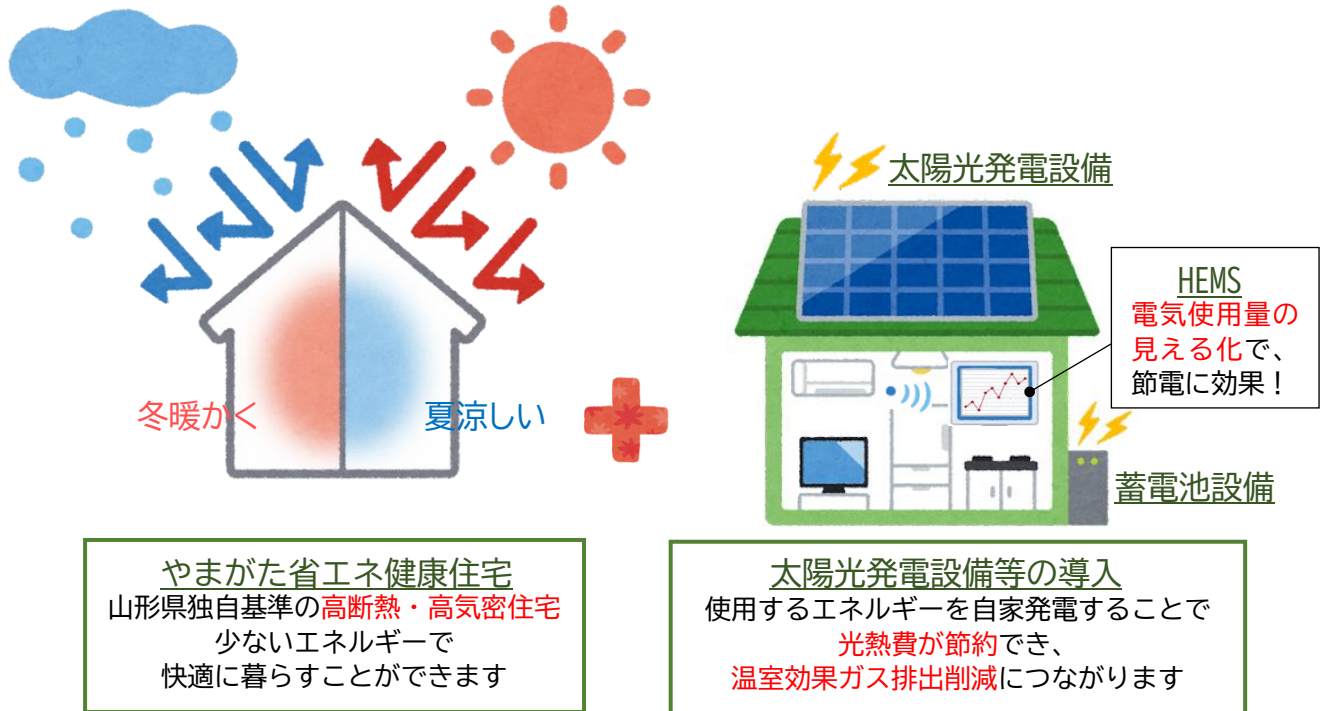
冬暖かく

夏涼しい

太陽光発電設備

HEMS
電気使用量の見える化で、節電に効果！

蓄電池設備

やまがた省エネ健康住宅
山形県独自基準の高断熱・高気密住宅
少ないエネルギーで
快適に暮らすことができます

太陽光発電設備等の導入
使用するエネルギーを自家発電することで
光熱費が節約でき、
温室効果ガス排出削減につながります